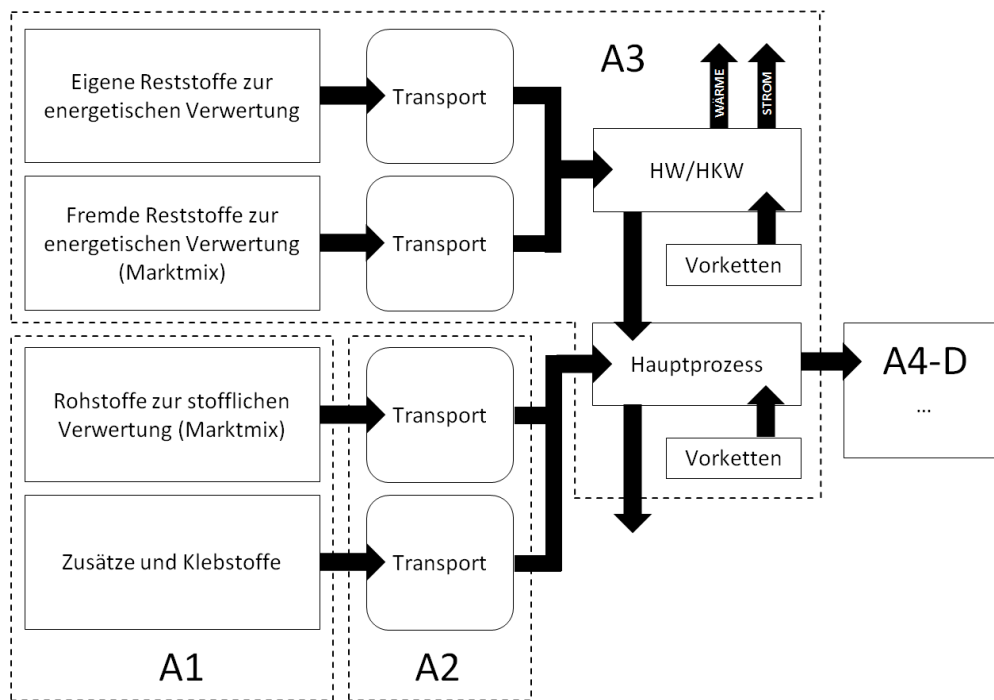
Eigene Reststoffe zur energetischen Verwertung

Transport

A3

WÄRME

STROM

HW/HKW

Fremde Reststoffe zur energetischen Verwertung (Marktmix)

Transport

Vorketten

Rohstoffe zur stofflichen Verwertung (Marktmix)

Transport

Hauptprozess

A4-D

...

Vorketten

Zusätze und Klebstoffe

Transport

A1

A2